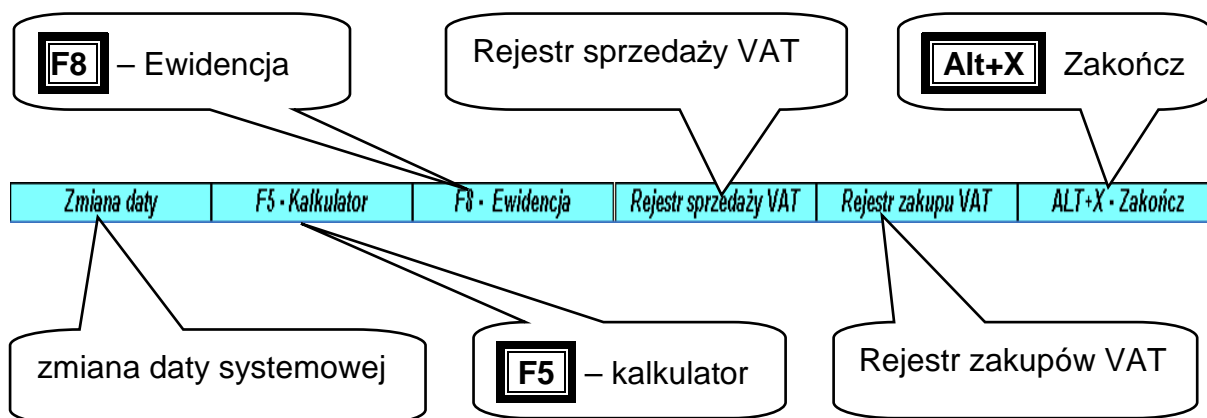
F8 – Ewidencja

Rejestr sprzedaży VAT

Alt+X Zakończ

| Zmiana daty | F5 - Kalkulator | F8 - Ewidencja | Rejestr sprzedaży VAT | Rejestr zakupu VAT | ALT+X - Zakończ |
|---|---|---|---|---|---|

zmiana daty systemowej

F5 – kalkulator

Rejestr zakupów VAT